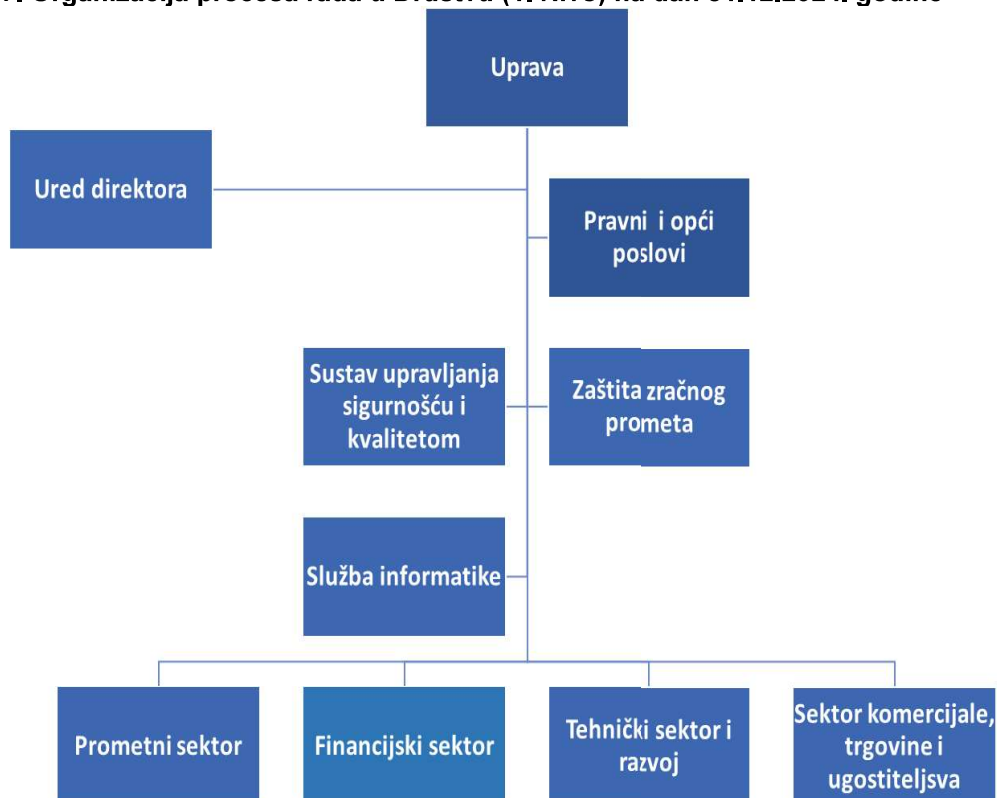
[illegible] Organizacija procesa rada u Društvu ([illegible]) na dan 31.12.2024. godine

Uprava

Ured direktora

Pravni i opći poslovi

Sustav upravljanja sigurnošću i kvalitetom

Zaštita zračnog prometa

Služba informatike

Prometni sektor

Financijski sektor

Tehnički sektor i razvoj

Sektor komercijale, trgovine i ugostiteljsva